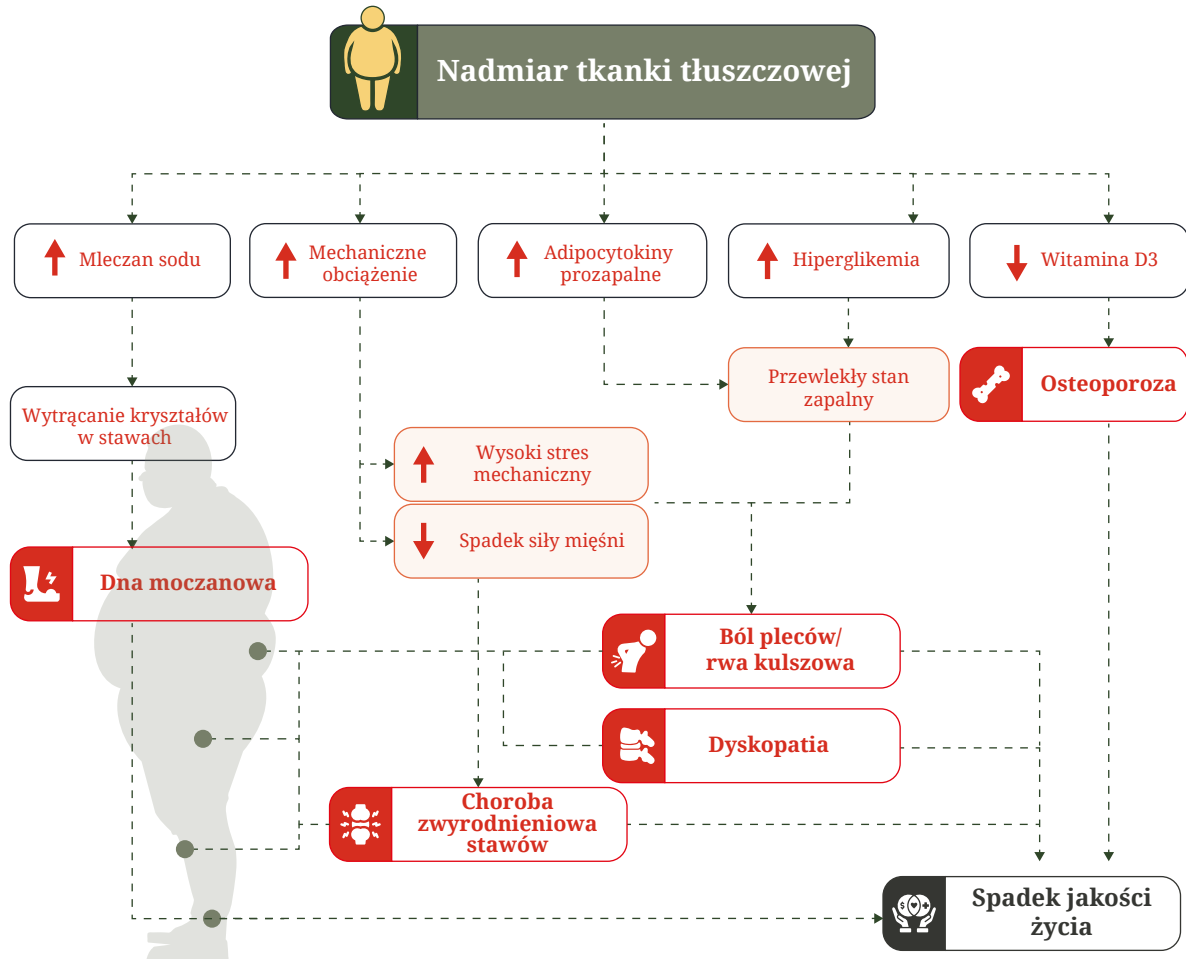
Nadmiar tkanki tłuszczowej

Mleczan sodu

Mechaniczne obciążenie

Adipocytokiny prozapalne

Hiperglikemia

Witamina D3

Wytrącanie kryształów w stawach

Przewlekły stan zapalny

Osteoporoza

Wysoki stres mechaniczny

Spadek siły mięśni

Dna moczanowa

Ból pleców/ rwa kulszowa

Dyskopatia

Choroba zwyrodnieniowa stawów

Spadek jakości życia